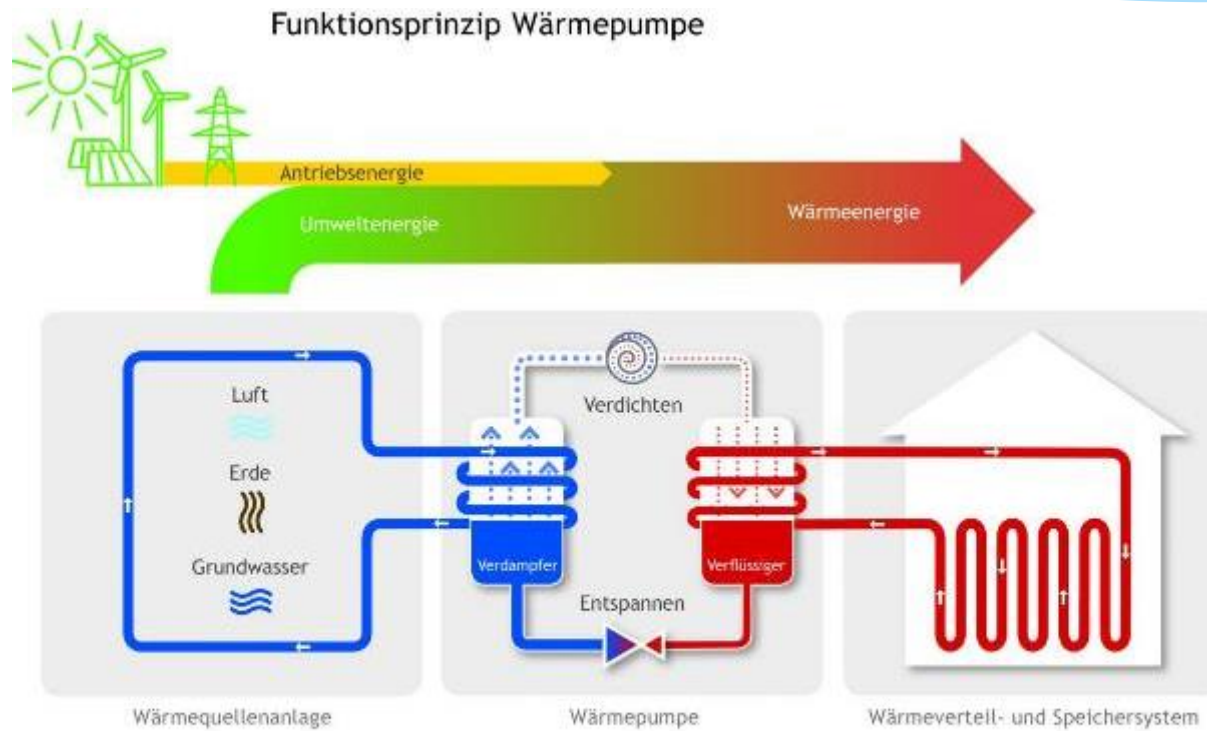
Funktionsprinzip Wärmepumpe

Antriebsenergie

Umweltenergie

Wärmeenergie

Luft

Erde

Grundwasser

Verdichten

Verdampfer

Verflüssiger

Entspannen

Wärmequellenanlage

Wärmepumpe

Wärmeverteil- und Speichersystem